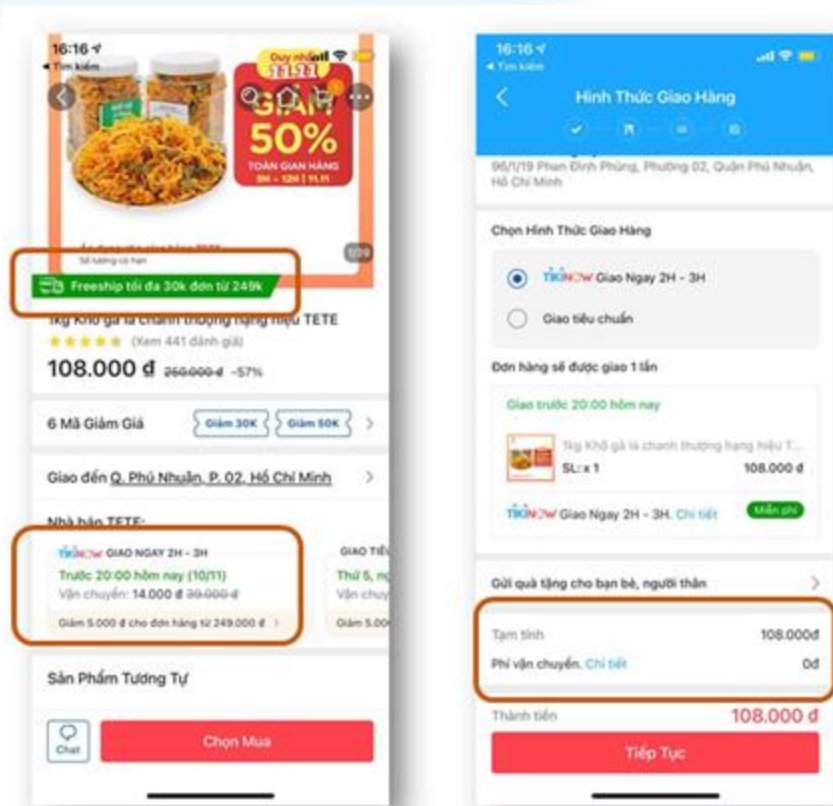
16:16
◂ Tìm kiếm

Duy nhất
11.11
GIẢM 50%
TOÀN GIAN HÀNG
8H - 12H | 11.11

Số lượng có hạn
1/29

Freeship tối đa 30k đơn từ 249k

1kg Khô gà lá chanh thượng hạng hiệu TETE
★★★★★ (Xem 441 đánh giá)
108.000 đ 250.000 đ -57%

6 Mã Giảm Giá
Giảm 30K
Giảm 50K

Giao đến Q. Phú Nhuận, P. 02, Hồ Chí Minh

Nhà bán TETE:

TIKINOW GIAO NGAY 2H - 3H
Trước 20:00 hôm nay (10/11)
Vận chuyển: 14.000 đ 30.000 đ
Giảm 5.000 đ cho đơn hàng từ 249.000 đ

GIAO TIẾ
Thứ 5, ng
Vận chuy
Giảm 5.00

Sản Phẩm Tương Tự

Chat
Chọn Mua

16:16
◂ Tìm kiếm

Hình Thức Giao Hàng

96/1/19 Phan Đình Phùng, Phường 02, Quận Phú Nhuận, Hồ Chí Minh

Chọn Hình Thức Giao Hàng

TIKINOW Giao Ngay 2H - 3H
Giao tiêu chuẩn

Đơn hàng sẽ được giao 1 lần

Giao trước 20:00 hôm nay

1kg Khô gà lá chanh thượng hạng hiệu T...
SL: x 1
108.000 đ

TIKINOW Giao Ngay 2H - 3H. Chi tiết
Miễn phí

Gửi quà tặng cho bạn bè, người thân

Tạm tính
108.000đ
Phí vận chuyển. Chi tiết
0đ

Thành tiền
108.000 đ

Tiếp Tục